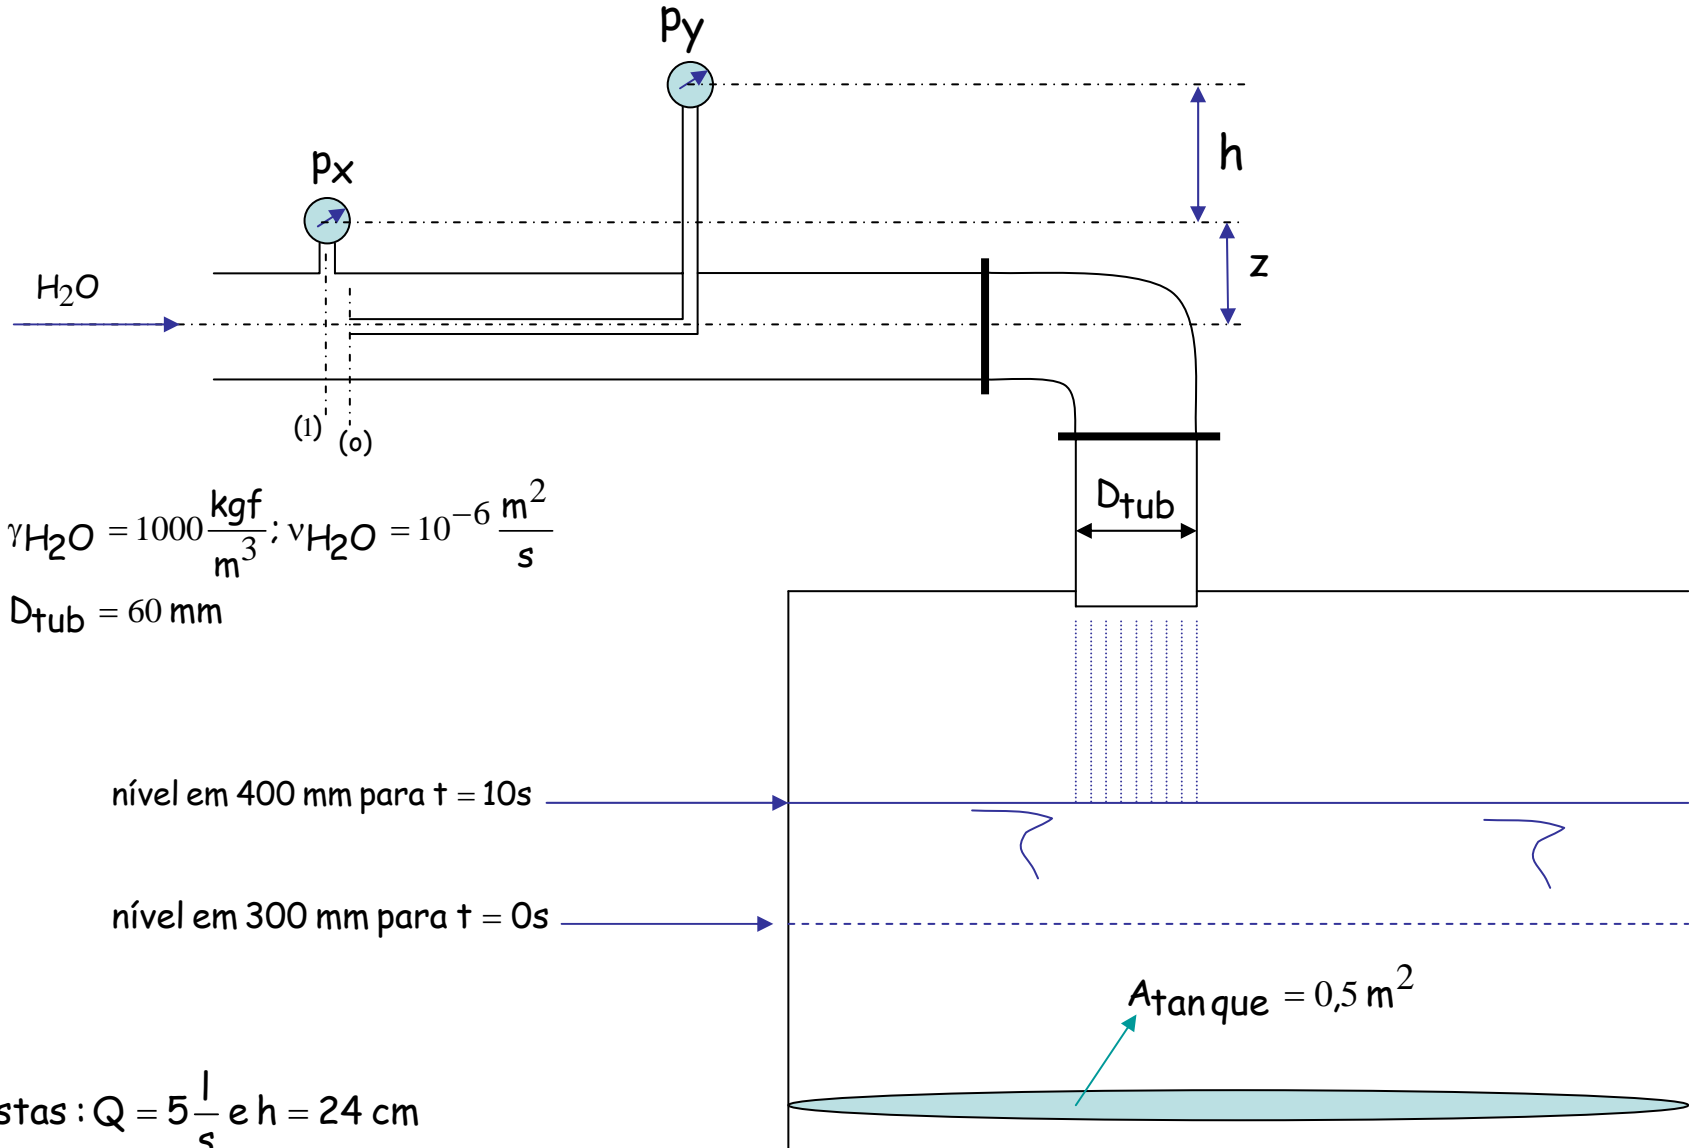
$p_y$

$p_x$

h

z

$H_2O$

(1)

(o)

$D_{tub}$

$\gamma_{H_2O} = 1000 \frac{kgf}{m^3}; \nu_{H_2O} = 10^{-6} \frac{m^2}{s}$

$D_{tub} = 60$ mm

nível em 400 mm para $t = 10s$

nível em 300 mm para $t = 0s$

$A_{tanque} = 0{,}5 \, m^2$

stas : $Q = 5 \frac{l}{s}$ e $h = 24$ cm